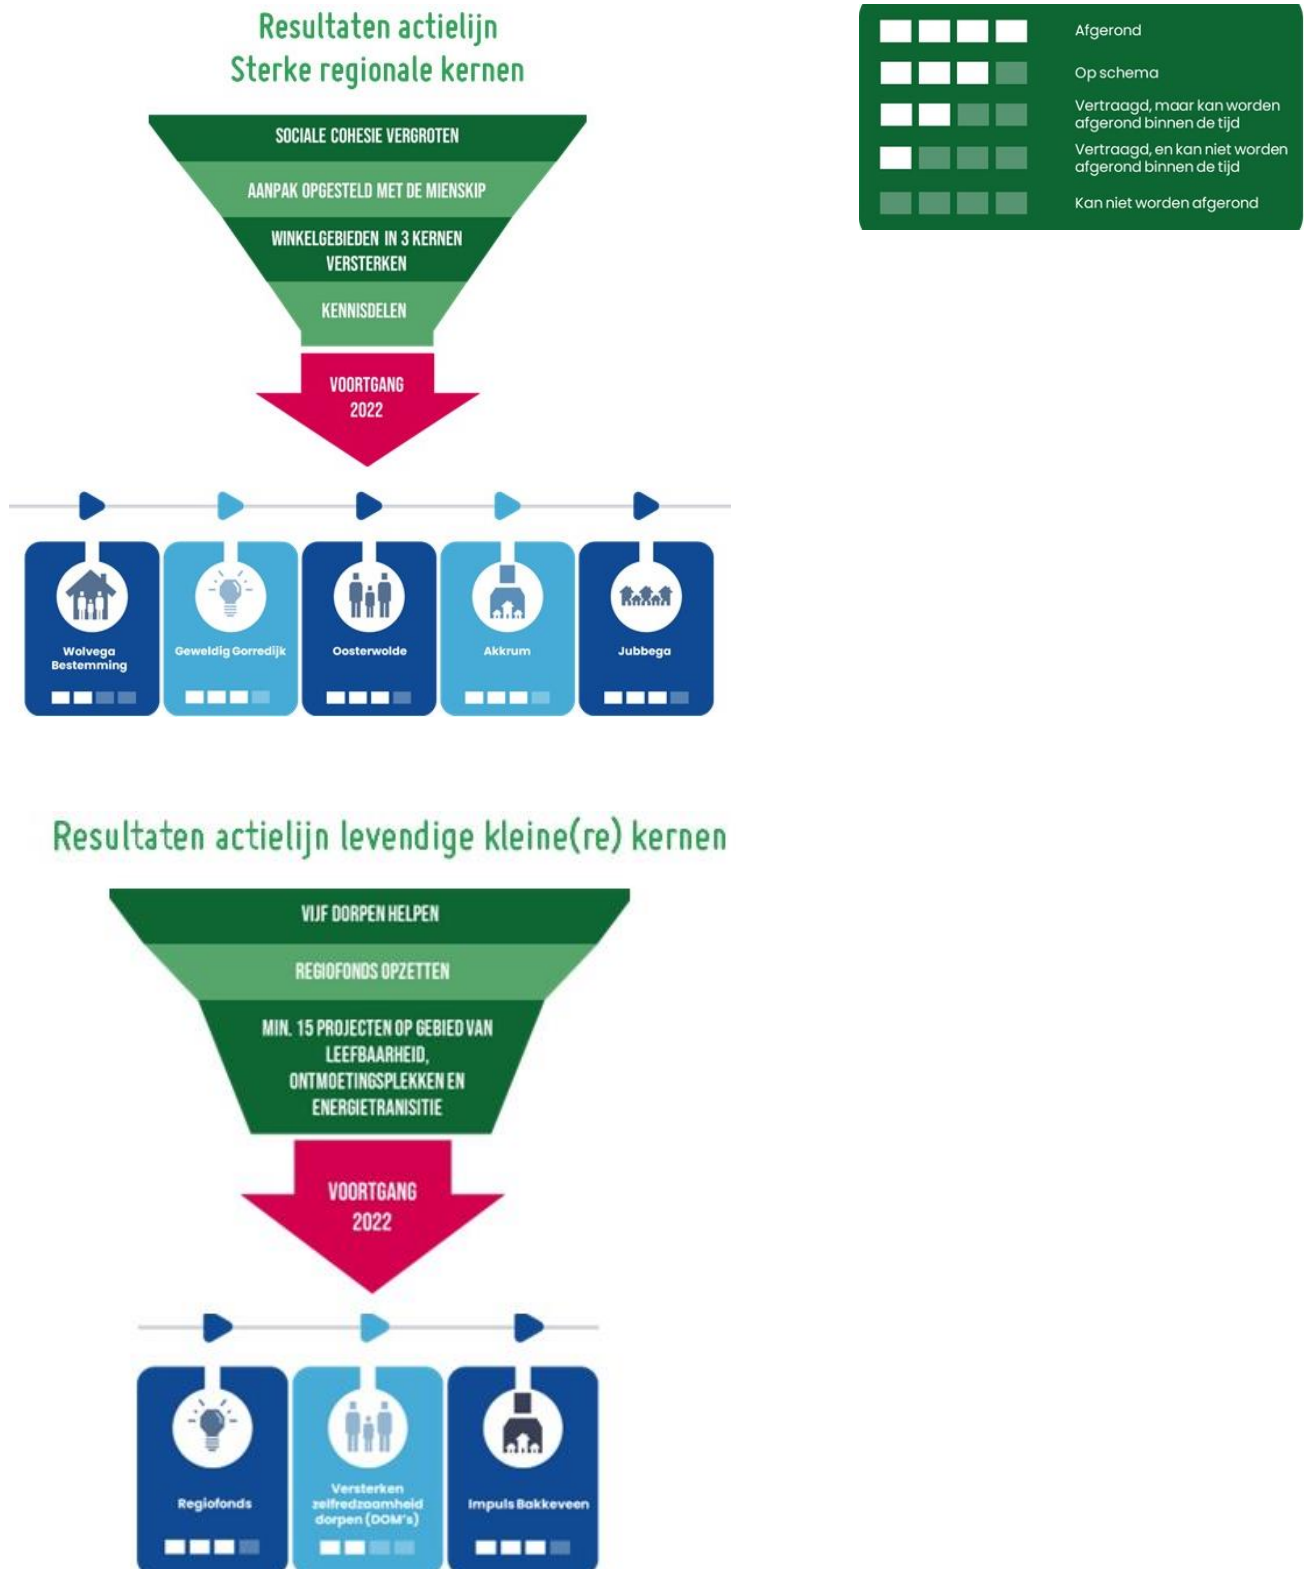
Resultaten actielijn
Sterke regionale kernen

SOCIALE COHESIE VERGROTEN

AANPAK OPGESTELD MET DE MIENSKIP

WINKELGEBIEDEN IN 3 KERNEN VERSTERKEN

KENNISDELEN

VOORTGANG 2022

Wolvega Bestemming

Geweldig Gorredijk

Oosterwolde

Akkrum

Jubbega

Afgerond

Op schema

Vertraagd, maar kan worden afgerond binnen de tijd

Vertraagd, en kan niet worden afgerond binnen de tijd

Kan niet worden afgerond

Resultaten actielijn levendige kleine(re) kernen

VIJF DORPEN HELPEN

REGIOFONDS OPZETTEN

MIN. 15 PROJECTEN OP GEBIED VAN LEEFBAARHEID, ONTMOETINGSPLEKKEN EN ENERGIETRANISITIE

VOORTGANG 2022

Regiofonds

Versterken zelfredzaamheid dorpen (DOM's)

Impuls Bakkeveen